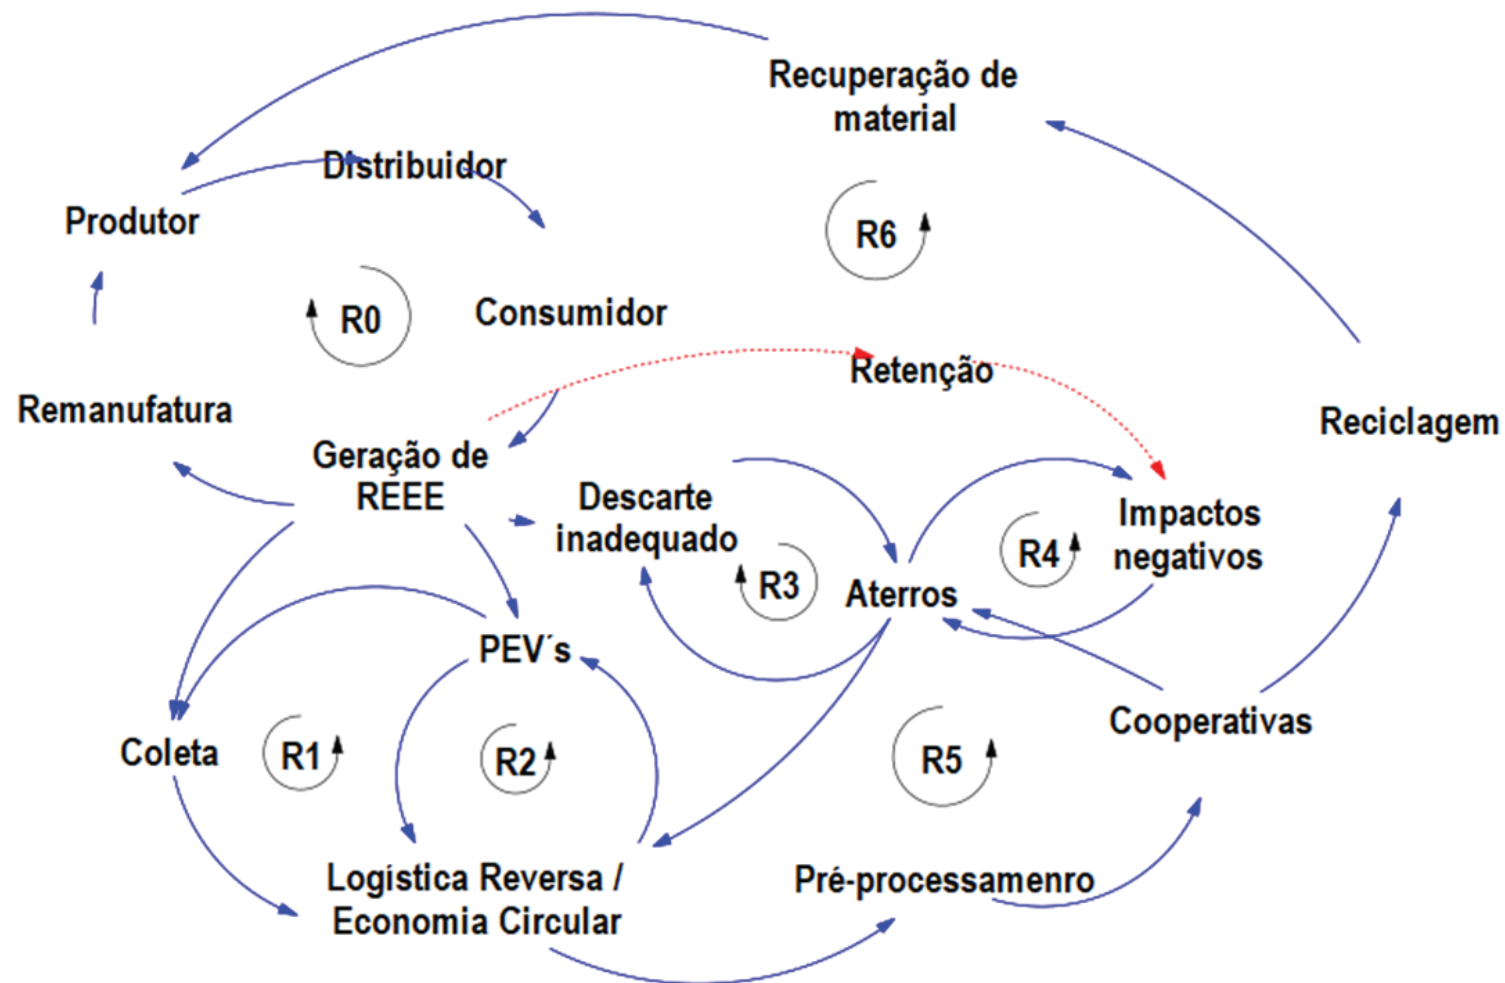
Recuperação de material

Distribuidor

Produtor

R6

R0

Consumidor

Retenção

Remanufatura

Reciclagem

Geração de REEE

Descarte inadequado

Impactos negativos

R4

R3

Aterros

PEV´s

Cooperativas

Coleta

R1

R2

R5

Logística Reversa / Economia Circular

Pré-processamenro